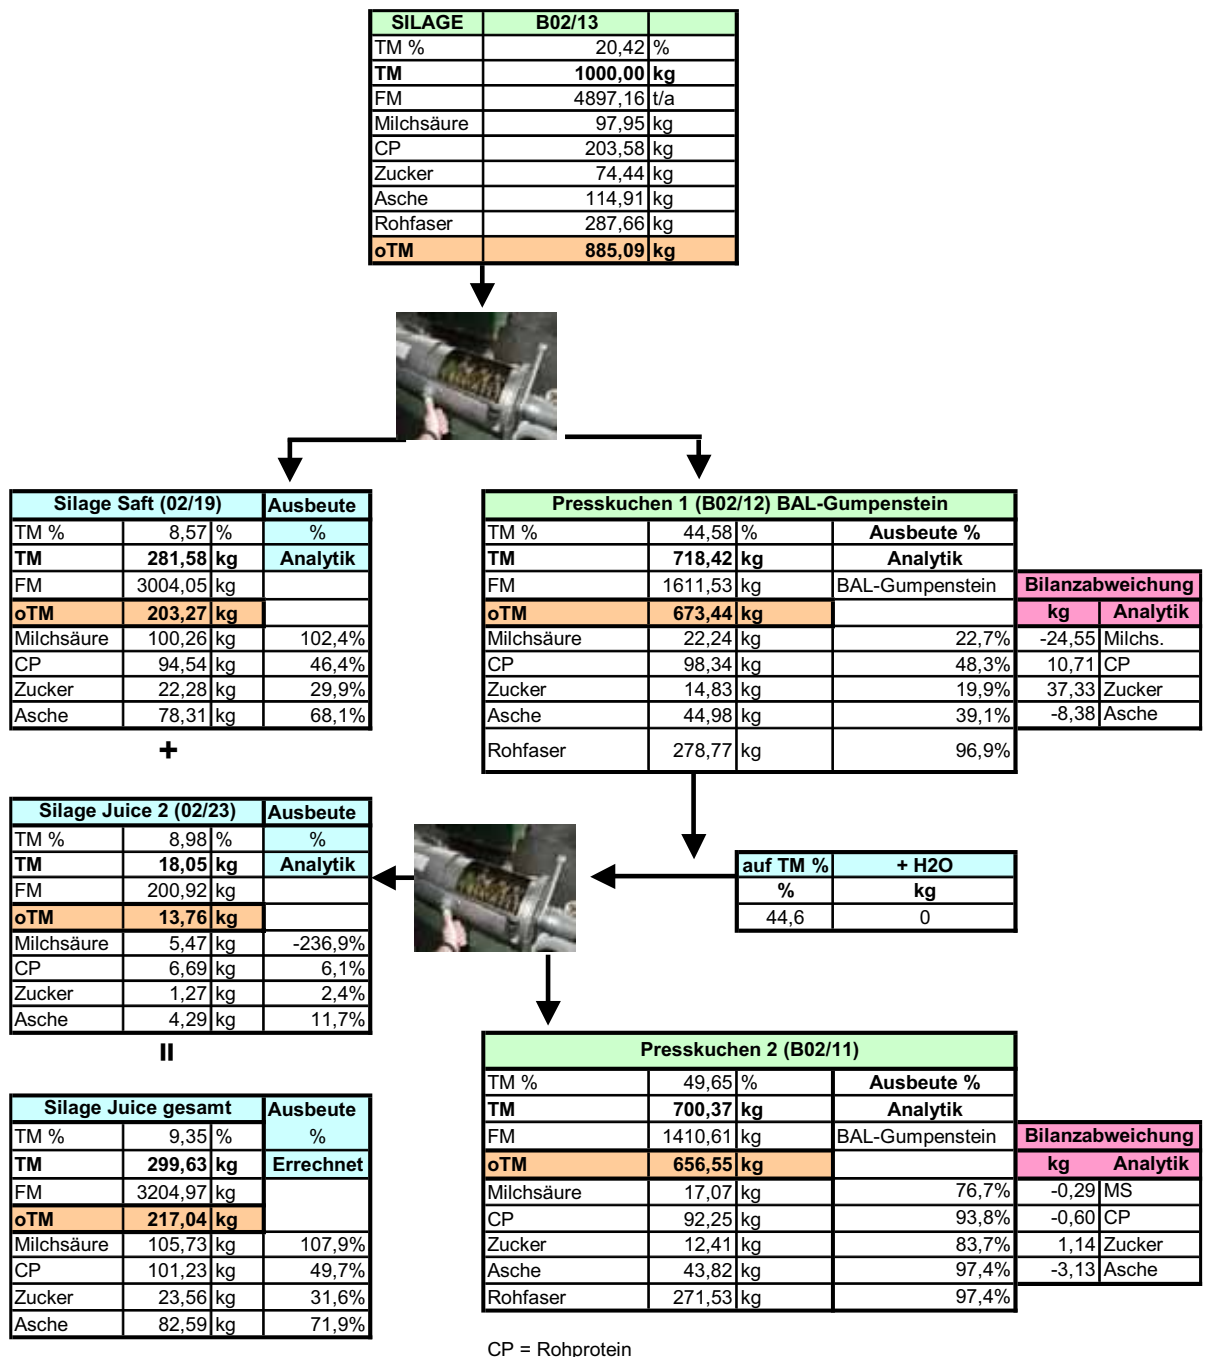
| SILAGE | B02/13 | |
|---|---|---|
| TM % | 20,42 | % |
| **TM** | **1000,00** | **kg** |
| FM | 4897,16 | t/a |
| Milchsäure | 97,95 | kg |
| CP | 203,58 | kg |
| Zucker | 74,44 | kg |
| Asche | 114,91 | kg |
| Rohfaser | 287,66 | kg |
| **oTM** | **885,09** | **kg** |

| Silage Saft (02/19) | | | Ausbeute |
|---|---|---|---|
| TM % | 8,57 | % | % |
| **TM** | **281,58** | **kg** | **Analytik** |
| FM | 3004,05 | kg | |
| **oTM** | **203,27** | **kg** | |
| Milchsäure | 100,26 | kg | 102,4% |
| CP | 94,54 | kg | 46,4% |
| Zucker | 22,28 | kg | 29,9% |
| Asche | 78,31 | kg | 68,1% |

+

| Presskuchen 1 (B02/12) BAL-Gumpenstein | | | |
|---|---|---|---|
| TM % | 44,58 | % | Ausbeute % |
| **TM** | **718,42** | **kg** | **Analytik** |
| FM | 1611,53 | kg | BAL-Gumpenstein |
| **oTM** | **673,44** | **kg** | |
| Milchsäure | 22,24 | kg | 22,7% |
| CP | 98,34 | kg | 48,3% |
| Zucker | 14,83 | kg | 19,9% |
| Asche | 44,98 | kg | 39,1% |
| Rohfaser | 278,77 | kg | 96,9% |

| Bilanzabweichung | |
|---|---|
| kg | Analytik |
| -24,55 | Milchs. |
| 10,71 | CP |
| 37,33 | Zucker |
| -8,38 | Asche |

| Silage Juice 2 (02/23) | | | Ausbeute |
|---|---|---|---|
| TM % | 8,98 | % | % |
| **TM** | **18,05** | **kg** | **Analytik** |
| FM | 200,92 | kg | |
| **oTM** | **13,76** | **kg** | |
| Milchsäure | 5,47 | kg | -236,9% |
| CP | 6,69 | kg | 6,1% |
| Zucker | 1,27 | kg | 2,4% |
| Asche | 4,29 | kg | 11,7% |

| auf TM % | + H2O |
|---|---|
| % | kg |
| 44,6 | 0 |

II

| Silage Juice gesamt | | | Ausbeute |
|---|---|---|---|
| TM % | 9,35 | % | % |
| **TM** | **299,63** | **kg** | **Errechnet** |
| FM | 3204,97 | kg | |
| **oTM** | **217,04** | **kg** | |
| Milchsäure | 105,73 | kg | 107,9% |
| CP | 101,23 | kg | 49,7% |
| Zucker | 23,56 | kg | 31,6% |
| Asche | 82,59 | kg | 71,9% |

| Presskuchen 2 (B02/11) | | | |
|---|---|---|---|
| TM % | 49,65 | % | Ausbeute % |
| **TM** | **700,37** | **kg** | **Analytik** |
| FM | 1410,61 | kg | BAL-Gumpenstein |
| **oTM** | **656,55** | **kg** | |
| Milchsäure | 17,07 | kg | 76,7% |
| CP | 92,25 | kg | 93,8% |
| Zucker | 12,41 | kg | 83,7% |
| Asche | 43,82 | kg | 97,4% |
| Rohfaser | 271,53 | kg | 97,4% |

| Bilanzabweichung | |
|---|---|
| kg | Analytik |
| -0,29 | MS |
| -0,60 | CP |
| 1,14 | Zucker |
| -3,13 | Asche |

CP = Rohprotein